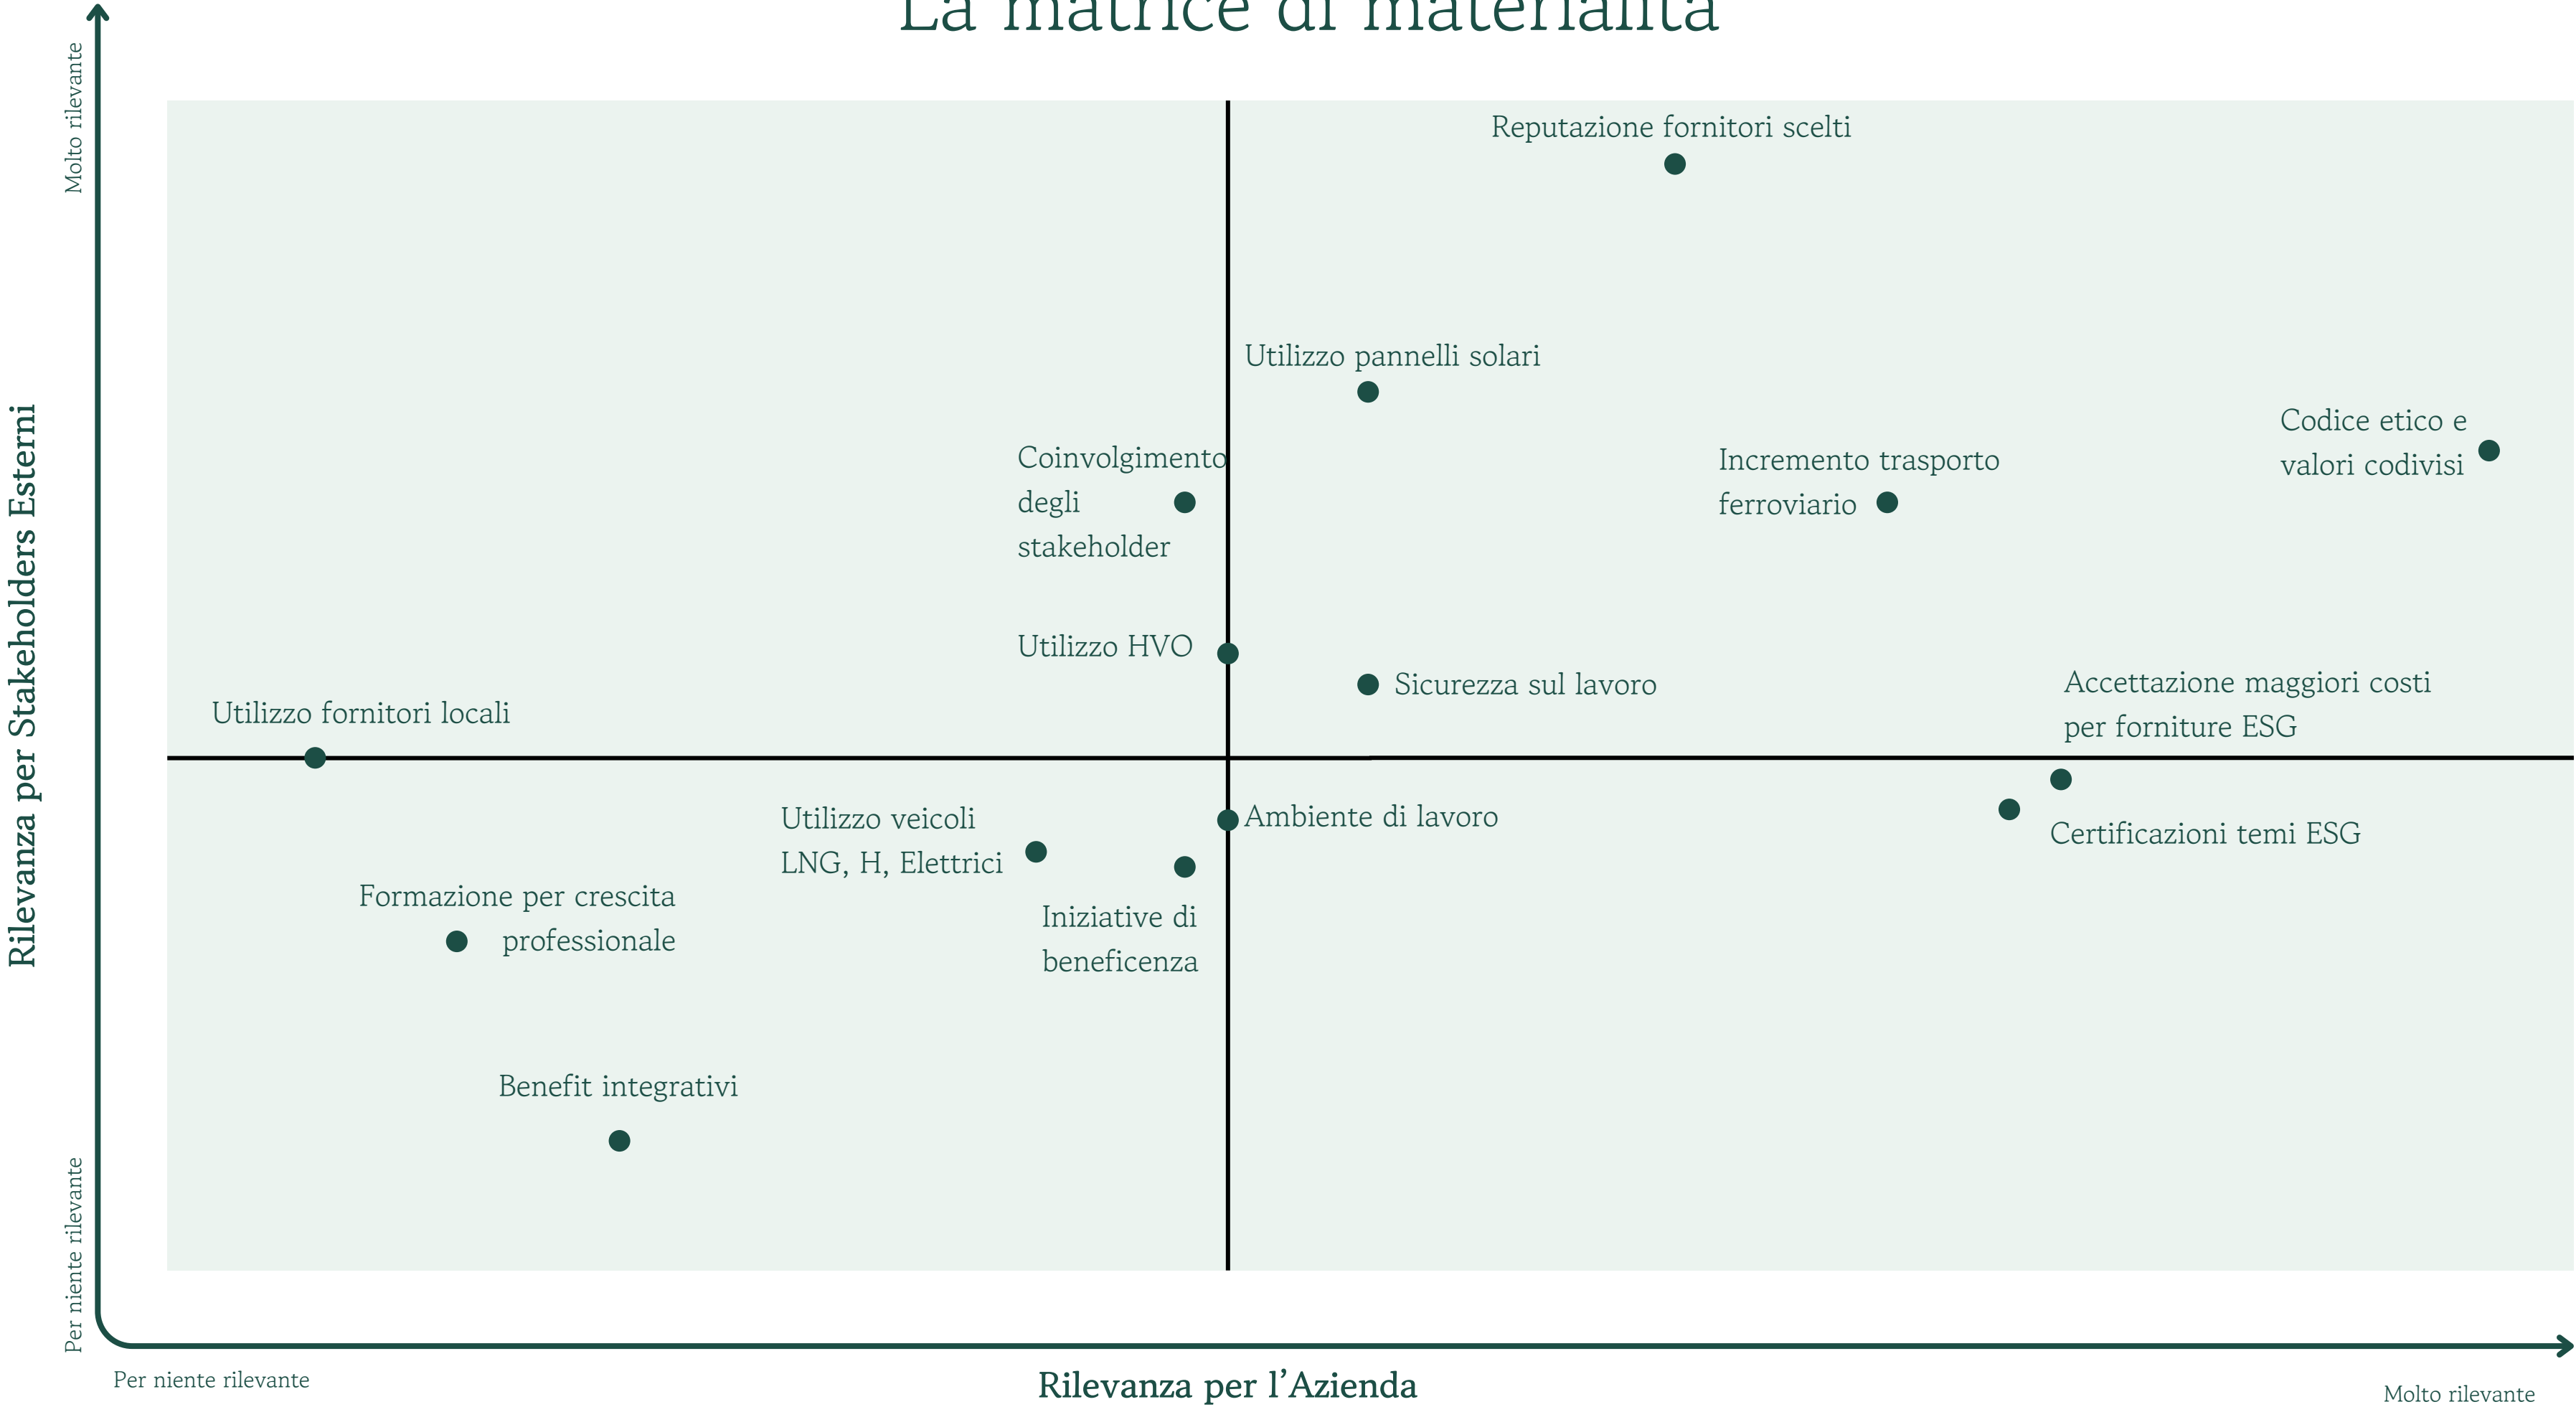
La matrice di materialità

Molto rilevante

Rilevanza per Stakeholders Esterni

Per niente rilevante

Reputazione fornitori scelti

Utilizzo pannelli solari

Codice etico e valori codivisi

Coinvolgimento degli stakeholder

Incremento trasporto ferroviario

Utilizzo HVO

Sicurezza sul lavoro

Accettazione maggiori costi per forniture ESG

Utilizzo fornitori locali

Utilizzo veicoli LNG, H, Elettrici

Ambiente di lavoro

Certificazioni temi ESG

Formazione per crescita professionale

Iniziative di beneficenza

Benefit integrativi

Per niente rilevante

Rilevanza per l'Azienda

Molto rilevante